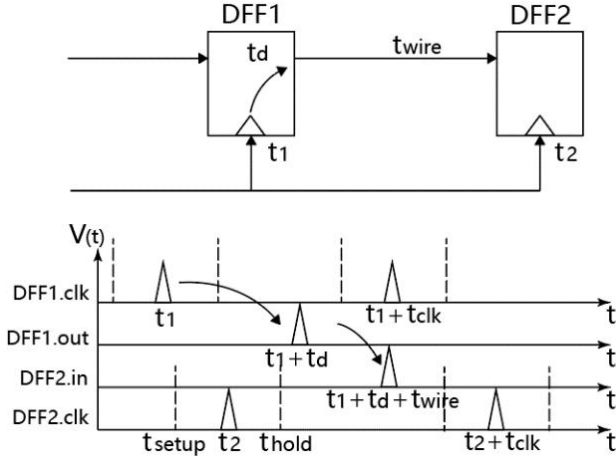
DFF1

DFF2

$t_d$

$t_{wire}$

$t_1$

$t_2$

V(t)

DFF1.clk

$t_1$

$t_1 + t_{clk}$

t

DFF1.out

$t_1 + t_d$

t

DFF2.in

$t_1 + t_d + t_{wire}$

t

DFF2.clk

$t_{setup}$ $t_2$ $t_{hold}$

$t_2 + t_{clk}$

t